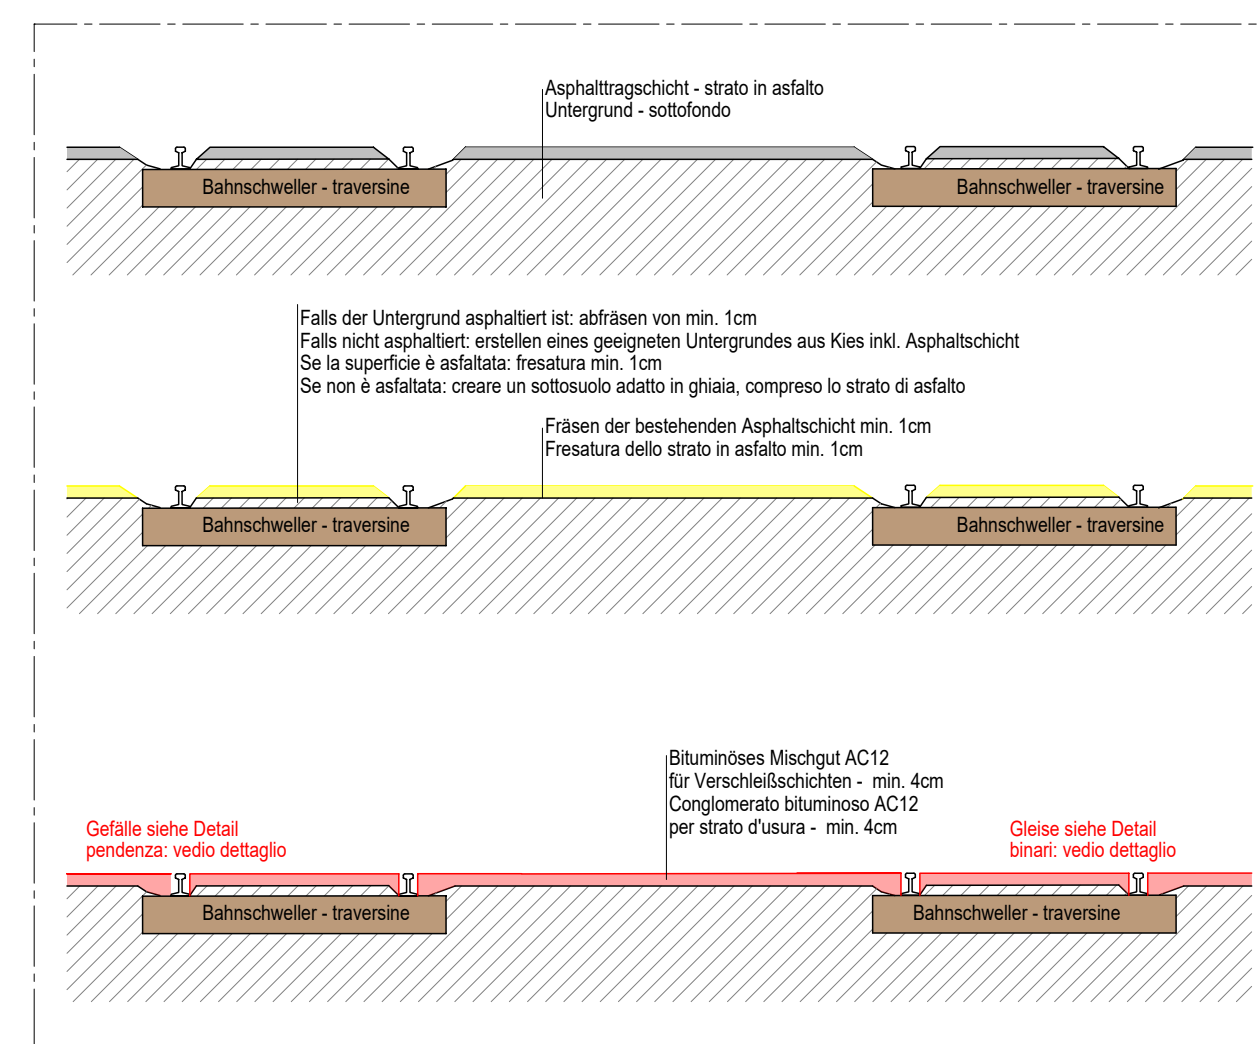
Asphalttragschicht - strato in asfalto
Untergrund - sottofondo

Bahnschweller - traversine

Bahnschweller - traversine

Falls der Untergrund asphaltiert ist: abfräsen von min. 1cm
Falls nicht asphaltiert: erstellen eines geeigneten Untergrundes aus Kies inkl. Asphaltschicht
Se la superficie è asfaltata: fresatura min. 1cm
Se non è asfaltata: creare un sottosuolo adatto in ghiaia, compreso lo strato di asfalto

Fräsen der bestehenden Asphaltschicht min. 1cm
Fresatura dello strato in asfalto min. 1cm

Bahnschweller - traversine

Bahnschweller - traversine

Bituminöses Mischgut AC12
für Verschleißschichten - min. 4cm
Conglomerato bituminoso AC12
per strato d'usura - min. 4cm

Gefälle siehe Detail
pendenza: vedio dettaglio

Gleise siehe Detail
binari: vedio dettaglio

Bahnschweller - traversine

Bahnschweller - traversine